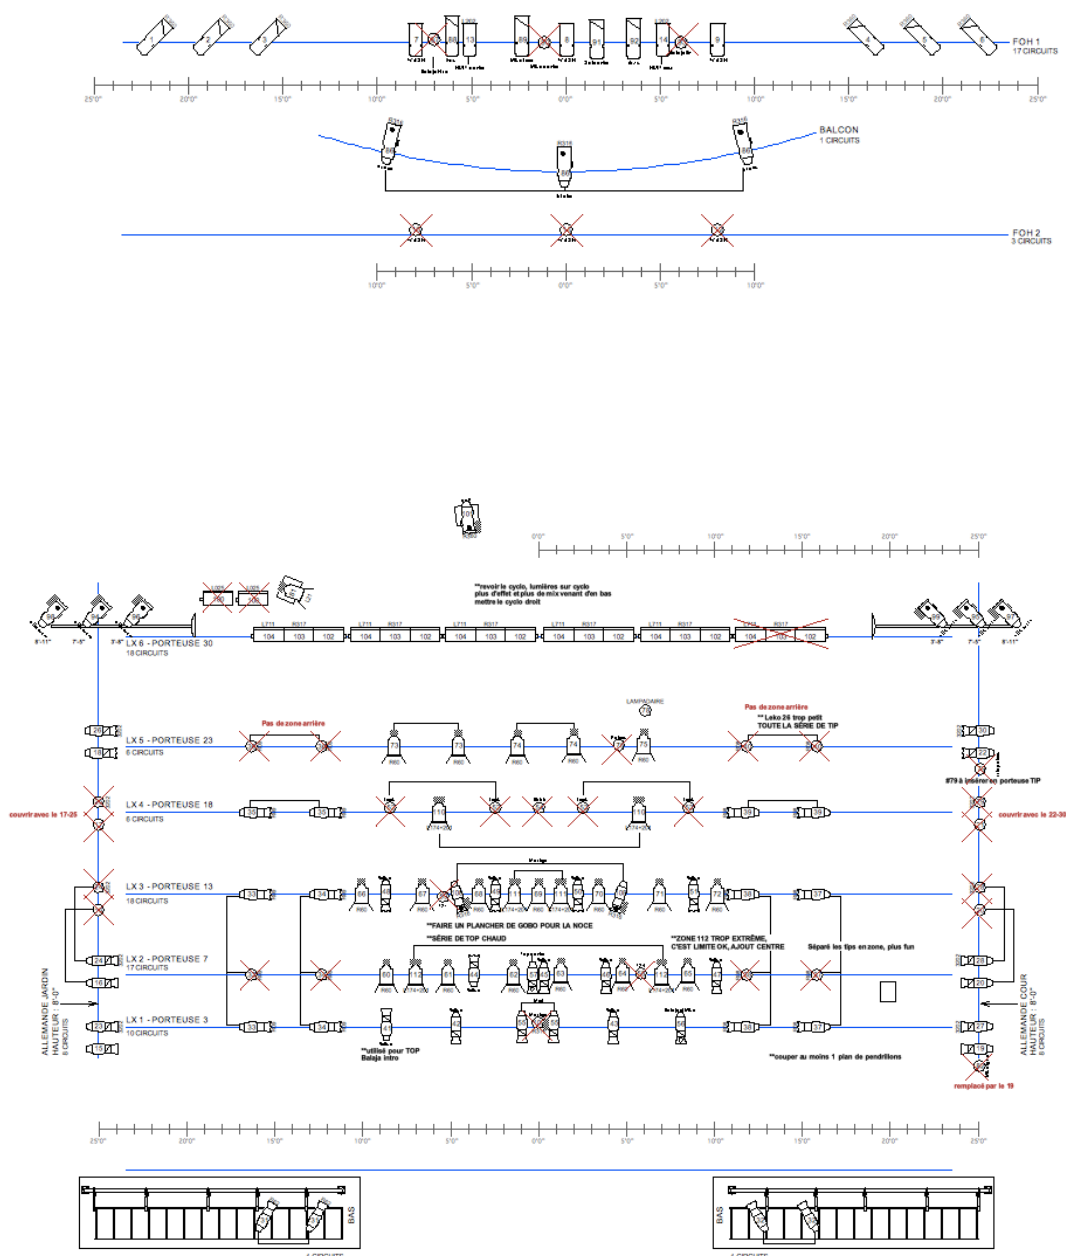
FOH 1
17 CIRCUITS

7 88 13 89 8 91 92 14 9

25'0" 20'0" 15'0" 10'0" 5'0" 0'0" 5'0" 10'0" 15'0" 20'0" 25'0"

BALCON
1 CIRCUITS

R316 86 R316 86 R316 86

FOH 2
3 CIRCUITS

10'0" 5'0" 0'0" 5'0" 10'0"

0'0" 5'0" 10'0" 15'0" 20'0" 25'0"

**revoir le cyclo, lumières sur cyclo plus d'effet et plus de mix venant d'en bas mettre le cyclo droit

LX 6 - PORTEUSE 30
18 CIRCUITS

L711 R317 104 103 102 L711 R317 104 103 102 L711 R317 104 103 102 L711 R317 104 103 102 L711 R317 104 103 102 L711 R317 104 103 102

8'-11" 7'-5" 7'-8" 7'-8" 7'-5" 8'-11"

LAMPADAIRE

Pas de zone arrière

Pas de zone arrière

** Leko 26 trop petit
TOUTE LA SÉRIE DE TIP

LX 5 - PORTEUSE 23
6 CIRCUITS

20 18 73 73 74 74 75 30 22

#79 à insérer en porteuse TIP

couvrir avec le 17-25

LX 4 - PORTEUSE 18
6 CIRCUITS

couvrir avec le 22-30

LX 3 - PORTEUSE 13
18 CIRCUITS

**FAIRE UN PLANCHER DE GOBO POUR LA NOCE
**SÉRIE DE TOP CHAUD

**ZONE 112 TROP EXTRÊME,
C'EST LIMITE OK, AJOUT CENTRE

Séparé les tips en zone, plus fun

LX 2 - PORTEUSE 7
17 CIRCUITS

24 16 60 112 61 62 63 64 65 28 26

LX 1 - PORTEUSE 3
10 CIRCUITS

23 25 33 34 41 42 43 38 37 27 19

**utilisé pour TOP
Balaja intro

**couper au moins 1 plan de pendrillons

remplacé par le 19

ALLEMANDE JARDIN
HAUTEUR : 8'-0"
8 CIRCUITS

ALLEMANDE COUR
HAUTEUR : 8'-0"
8 CIRCUITS

25'0" 20'0" 15'0" 10'0" 5'0" 0'0" 5'0" 10'0" 15'0" 20'0" 25'0"

BAS

BAS